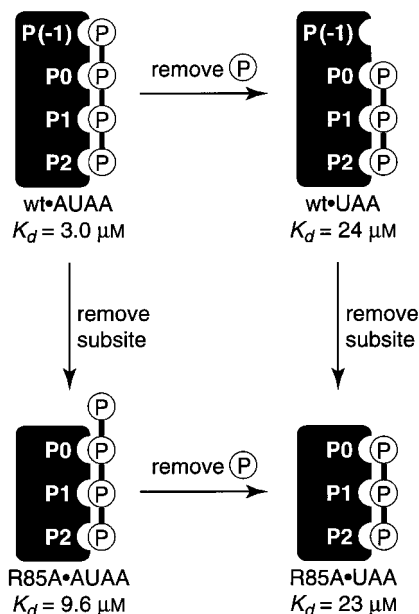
P(-1) P
P0 P
P1 P
P2 P
wt•AUAA
$K_d$ = 3.0 μM

remove P

P(-1)
P0 P
P1 P
P2 P
wt•UAA
$K_d$ = 24 μM

remove subsite

remove subsite

P
P0 P
P1 P
P2 P
R85A•AUAA
$K_d$ = 9.6 μM

remove P

P0 P
P1 P
P2 P
R85A•UAA
$K_d$ = 23 μM